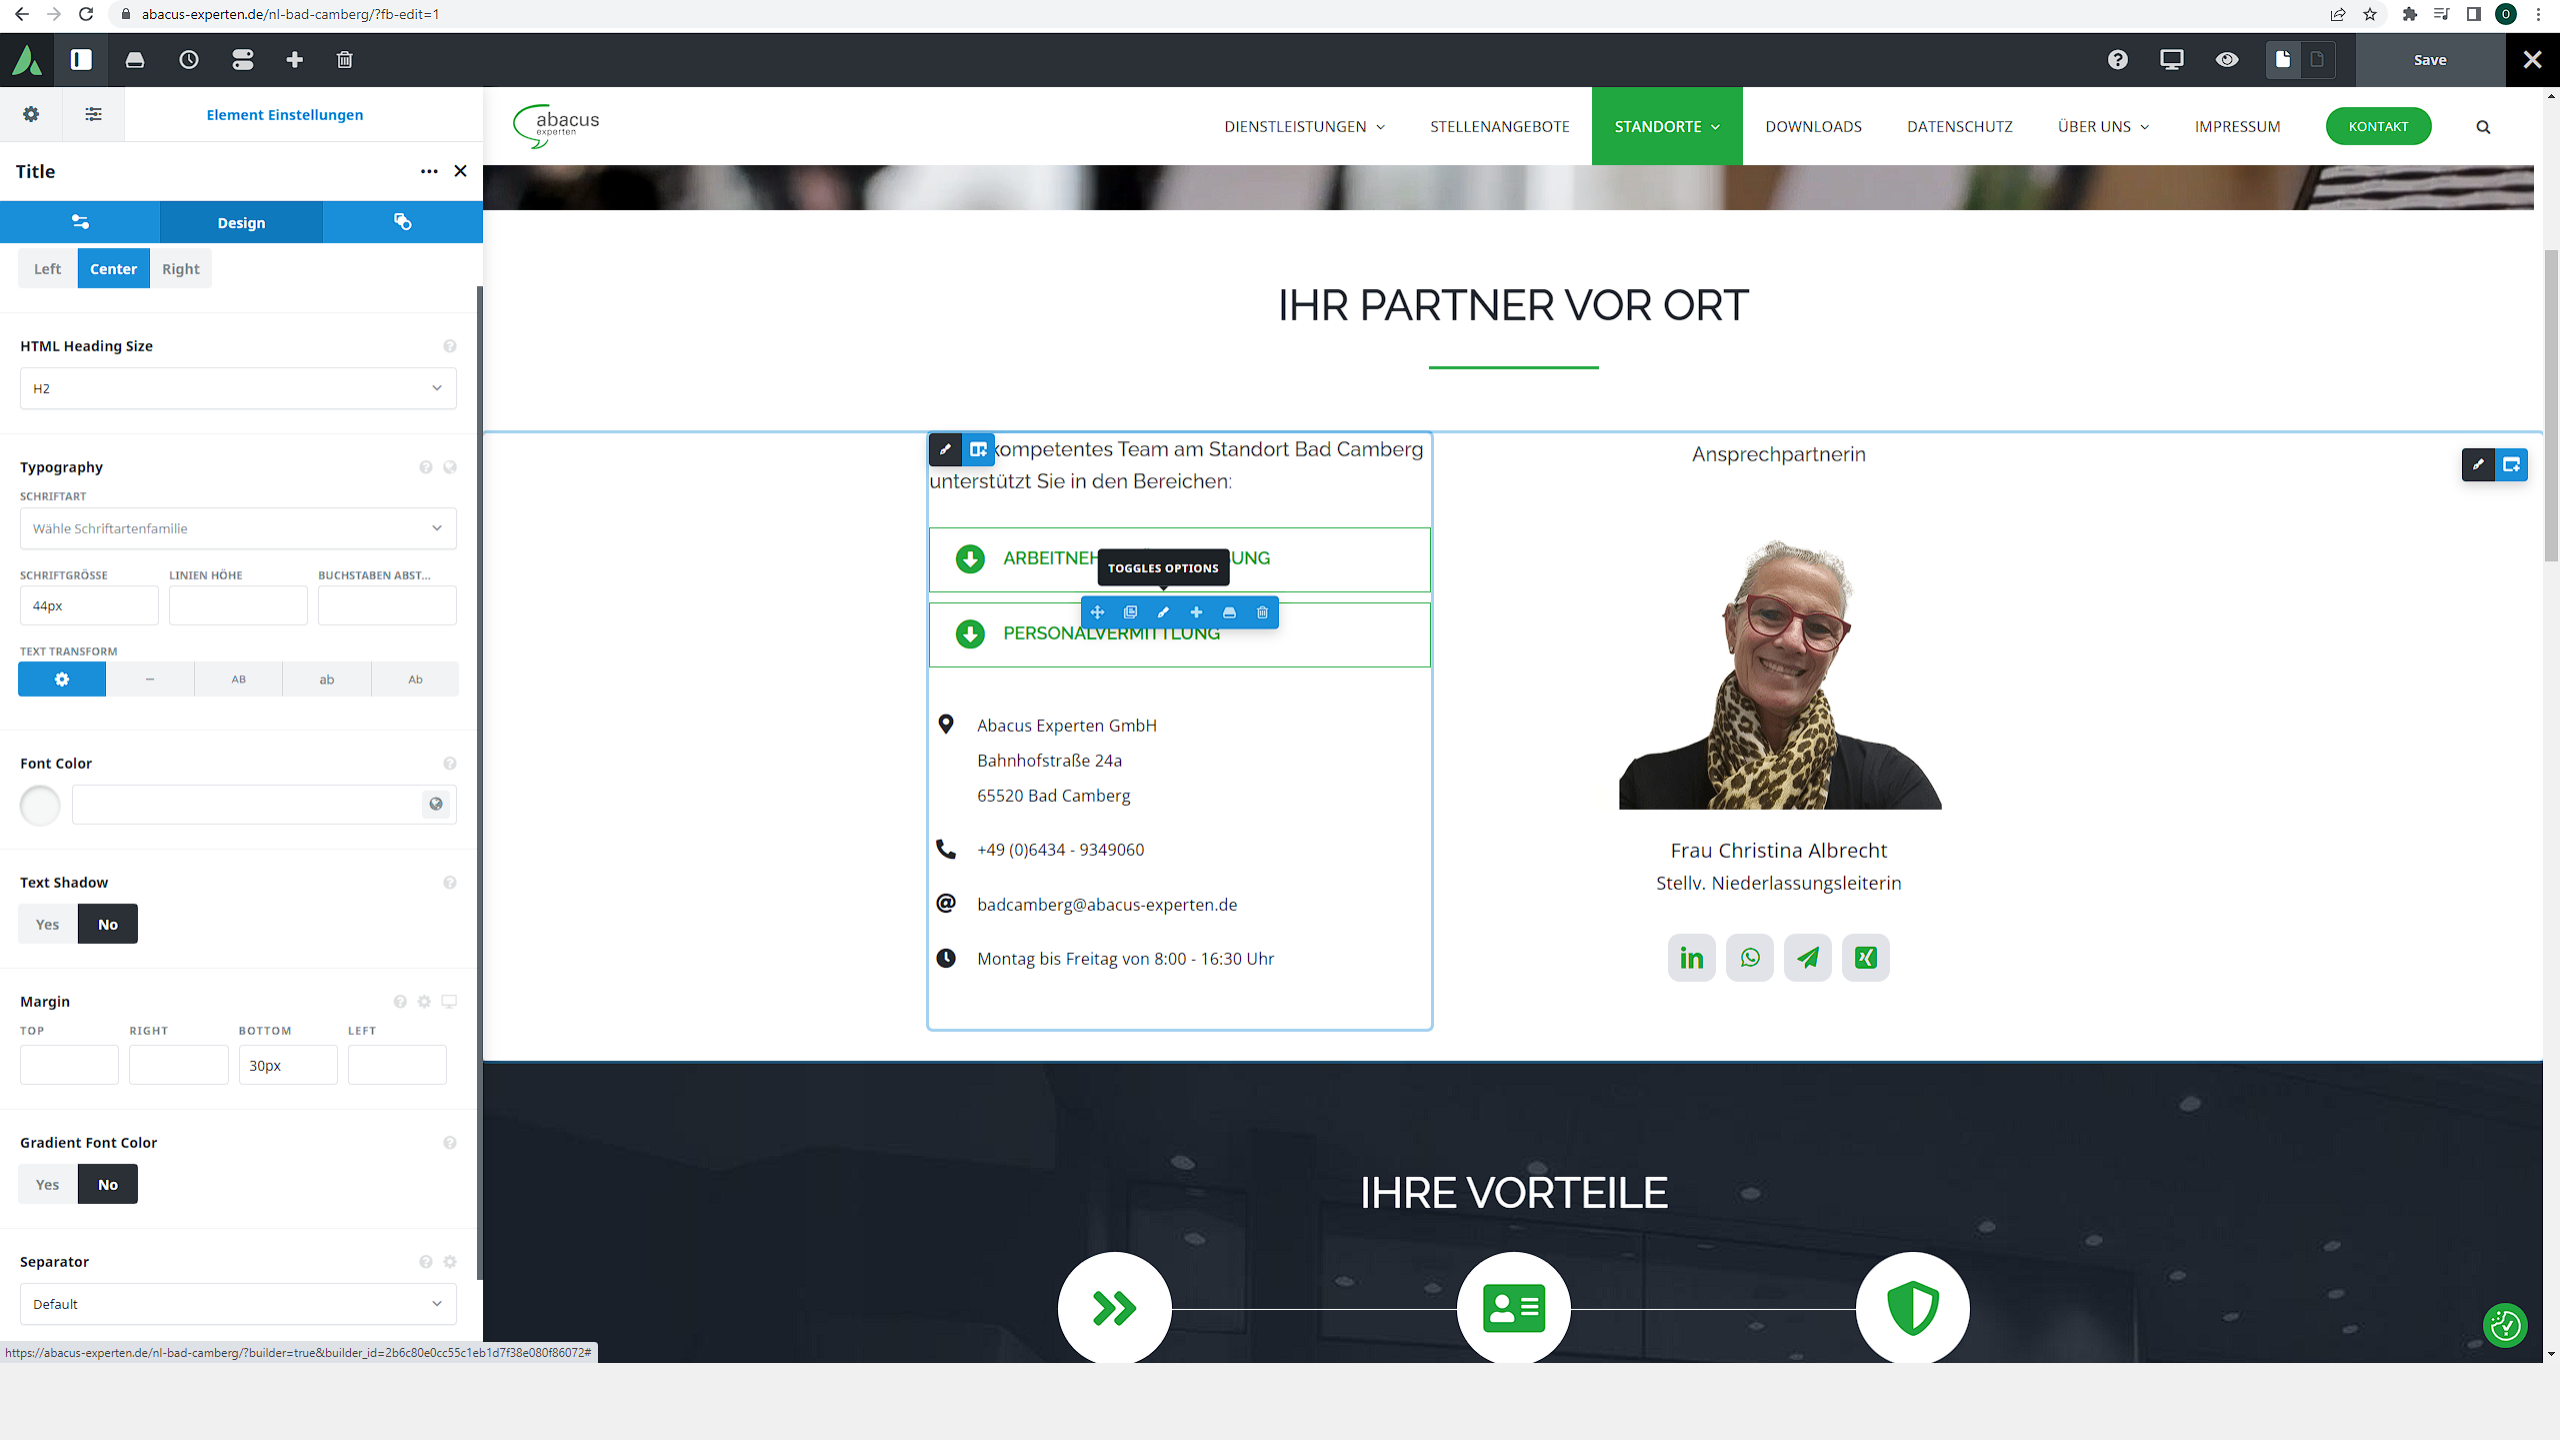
abacus-experten.de/nl-bad-camberg/?fb-edit=1

Save

Element Einstellungen

Title

Design

Left Center Right

HTML Heading Size

H2

Typography

SCHRIFTART

Wähle Schriftartenfamilie

SCHRIFTGRÖSSE LINIEN HÖHE BUCHSTABEN ABST...

44px

TEXT TRANSFORM

– AB ab Ab

Font Color

Text Shadow

Yes No

Margin

TOP RIGHT BOTTOM LEFT

30px

Gradient Font Color

Yes No

Separator

Default

https://abacus-experten.de/nl-bad-camberg/?builder=true&builder_id=2b6c80e0cc55c1eb1d7f38e080f86072#

abacus experten

DIENSTLEISTUNGEN STELLENANGEBOTE STANDORTE DOWNLOADS DATENSCHUTZ ÜBER UNS IMPRESSUM KONTAKT

IHR PARTNER VOR ORT

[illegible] kompetentes Team am Standort Bad Camberg unterstützt Sie in den Bereichen:

ARBEITNEH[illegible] UNG

TOGGLES OPTIONS

PERSONALVERMITTLUNG

Abacus Experten GmbH
Bahnhofstraße 24a
65520 Bad Camberg

+49 (0)6434 - 9349060

badcamberg@abacus-experten.de

Montag bis Freitag von 8:00 - 16:30 Uhr

Ansprechpartnerin

Frau Christina Albrecht
Stellv. Niederlassungsleiterin

IHRE VORTEILE